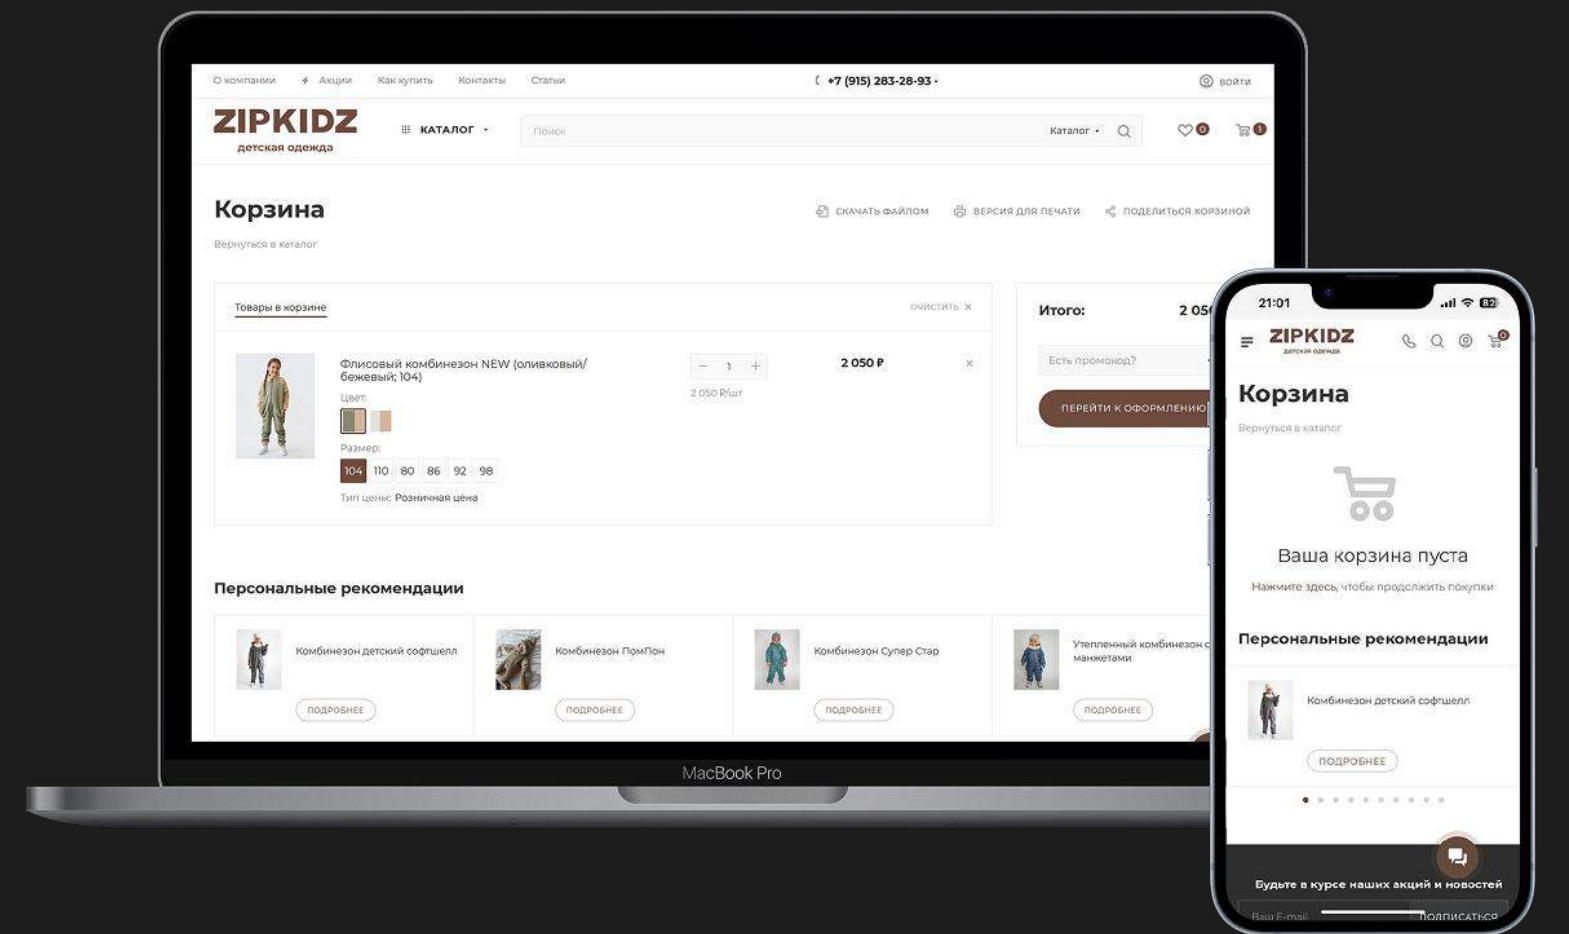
О компании Акции Как купить Контакты Статьи +7 (915) 283-28-93 Войти

ZIPKIDZ
детская одежда

КАТАЛОГ

Поиск Каталог

0 1

Корзина

СКАЧАТЬ ФАЙЛОМ ВЕРСИЯ ДЛЯ ПЕЧАТИ ПОДЕЛИТЬСЯ КОРЗИНОЙ

Вернуться в каталог

Товары в корзине ОЧИСТИТЬ

Флисовый комбинезон NEW (оливковый/бежевый; 104)

Цвет:

Размер:

| 104 | 110 | 80 | 86 | 92 | 98 |
|---|---|---|---|---|---|

Тип цены: Розничная цена

− 1 +

2 050 ₽/шт

2 050 ₽

Итого: 2 05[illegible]

Есть промокод?

ПЕРЕЙТИ К ОФОРМЛЕНИЮ

Персональные рекомендации

Комбинезон детский софтшелл
ПОДРОБНЕЕ

Комбинезон ПомПон
ПОДРОБНЕЕ

Комбинезон Супер Стар
ПОДРОБНЕЕ

Утепленный комбинезон с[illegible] манжетами
ПОДРОБНЕЕ

MacBook Pro

21:01 82

ZIPKIDZ
детская одежда

0

Корзина

Вернуться в каталог

Ваша корзина пуста

Нажмите здесь, чтобы продолжить покупки

Персональные рекомендации

Комбинезон детский софтшелл

ПОДРОБНЕЕ

Будьте в курсе наших акций и новостей

Ваш E-mail ПОДПИСАТЬСЯ